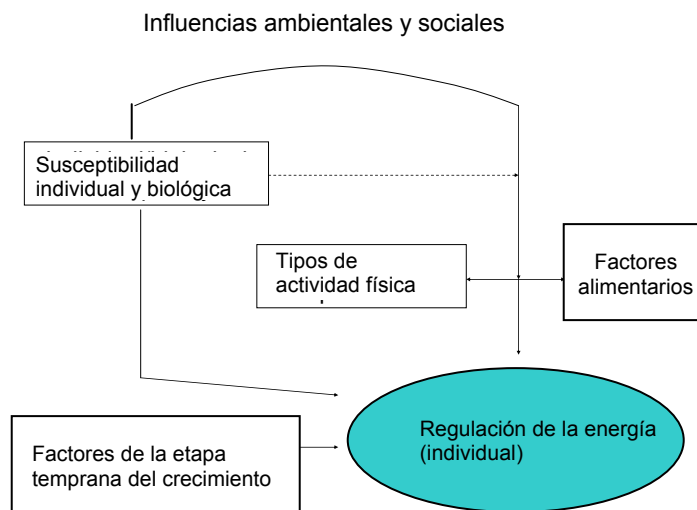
Influencias ambientales y sociales

Susceptibilidad individual y biológica

Tipos de actividad física

Factores alimentarios

Regulación de la energía (individual)

Factores de la etapa temprana del crecimiento